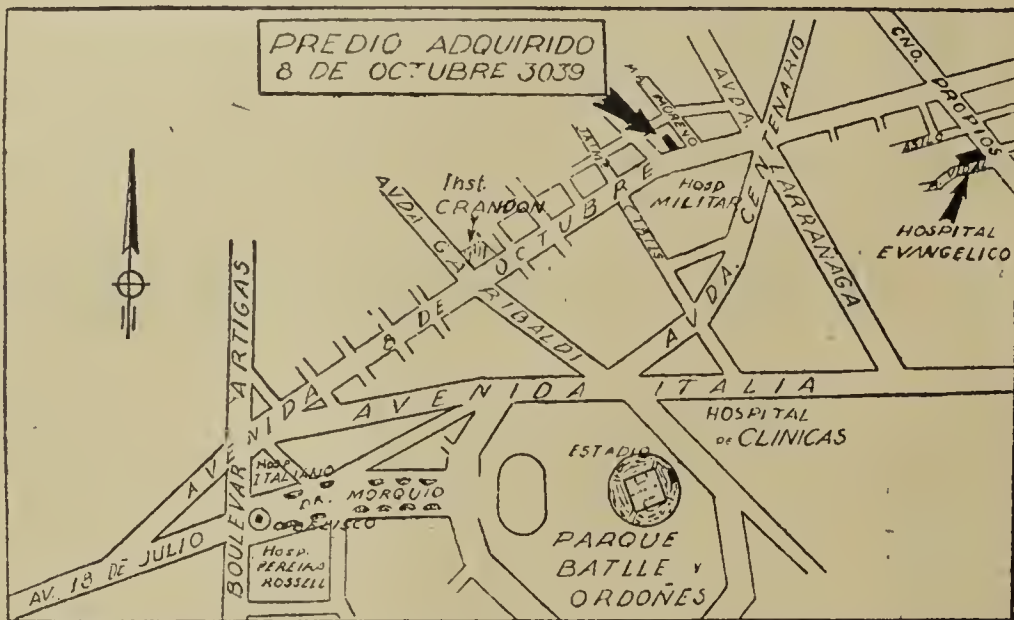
PREDIO ADQUIRIDO
8 DE OCTUBRE 3039

CNO. PROPIOS

AVDA. CENTENARIO

M. MORENO

Inst. CRANDON

AVDA. GARIBALDI

8 DE OCTUBRE

HOSP. MILITAR

TATIS

ARRANAGA

ASILO

A. VIDAL

HOSPITAL EVANGELICO

AVDA. ITALIA

AVENIDA ITALIA

HOSPITAL DE CLINICAS

BOULEVAR ARTIGAS

AVENIDA

AV. 18 DE JULIO

HOSP. ITALIANO

DR. MORQUIO

OBELISCO

HOSP. PEREIRA ROSSELL

ESTADIO

PARQUE BATLLE Y ORDOÑES